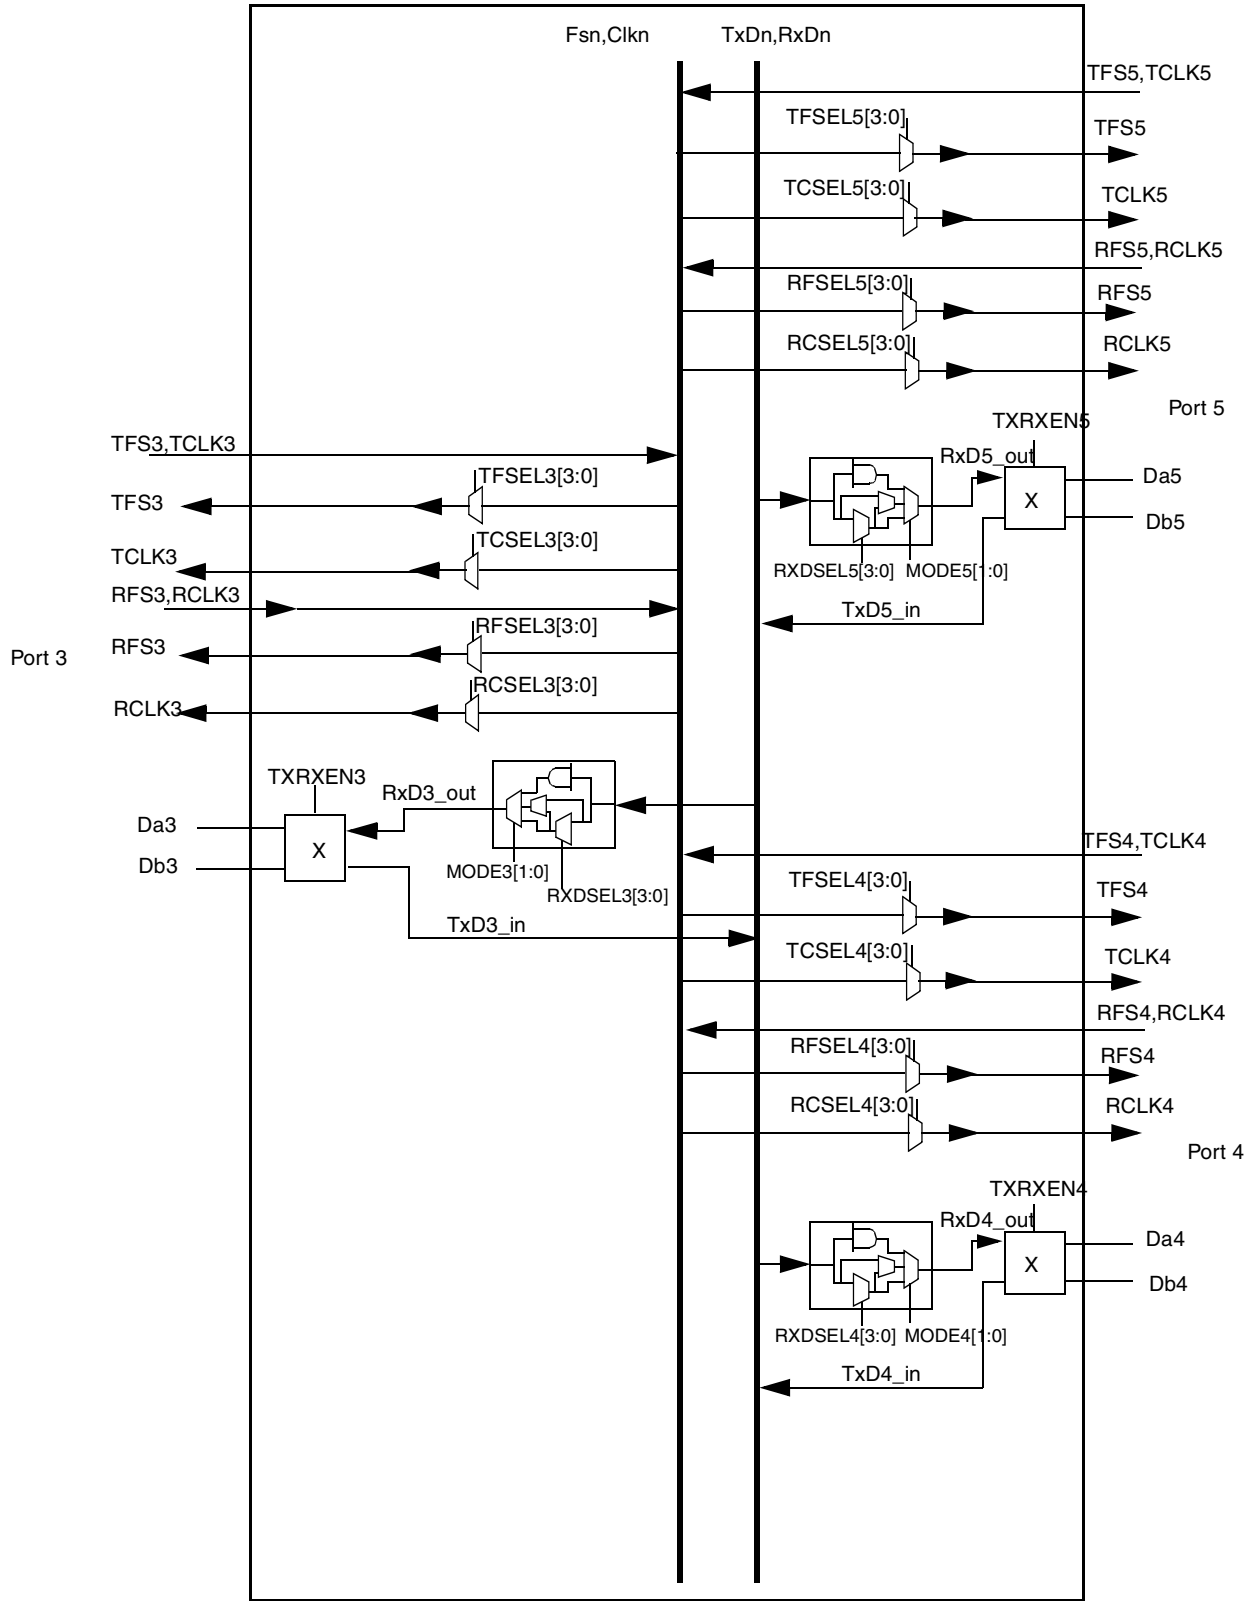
Fsn,Clkn

TxDn,RxDn

TFS5,TCLK5

TFSEL5[3:0]

TFS5

TCSEL5[3:0]

TCLK5

RFS5,RCLK5

RFSEL5[3:0]

RFS5

RCSEL5[3:0]

RCLK5

Port 5

TXRXEN5

RxD5_out

X

Da5

Db5

RXDSEL5[3:0]

MODE5[1:0]

TxD5_in

TFS3,TCLK3

TFSEL3[3:0]

TFS3

TCSEL3[3:0]

TCLK3

RFS3,RCLK3

RFSEL3[3:0]

Port 3

RFS3

RCSEL3[3:0]

RCLK3

TXRXEN3

RxD3_out

Da3

X

Db3

MODE3[1:0]

RXDSEL3[3:0]

TxD3_in

TFS4,TCLK4

TFSEL4[3:0]

TFS4

TCSEL4[3:0]

TCLK4

RFS4,RCLK4

RFSEL4[3:0]

RFS4

RCSEL4[3:0]

RCLK4

Port 4

TXRXEN4

RxD4_out

X

Da4

Db4

RXDSEL4[3:0]

MODE4[1:0]

TxD4_in